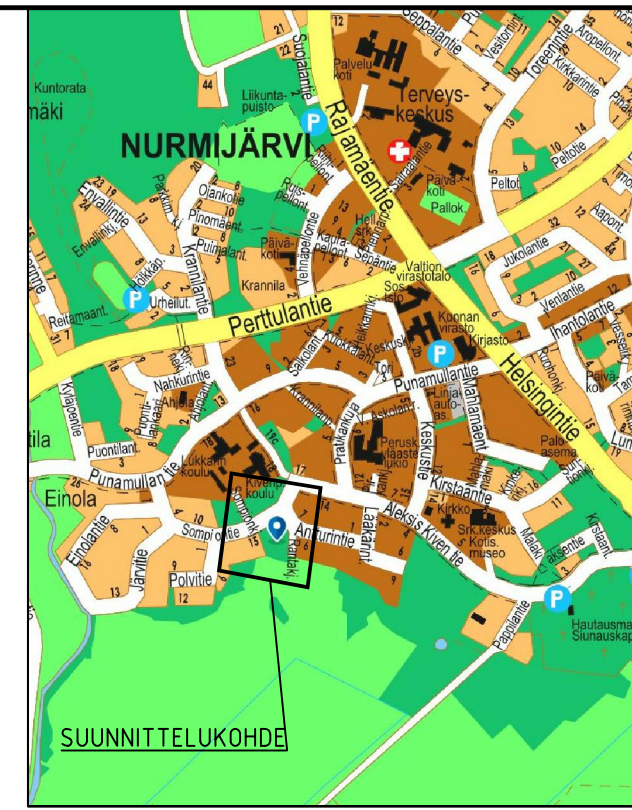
Kuntorata
mäki
NURMIJÄRVI
Liikuntapuisto
Suojelantie
Seppälantie
Palvelukoti
Terveyskeskus
Rajamäentie
Päiväkoti
Pallok
Peltot.
Peltotie
Torentie
Aropellont.
Kirkkorinne
Vesitorni
Olankotie
Pinomäent.
Pulmalant.
Kranilantie
Krannila
Päiväkoti
Vehnäpellontie
Ruispellont.
Valtion virastotalo
Sos. tsto
Kunnan virasto
Kirjasto
Jukolantie
Venlantie
Ihantolantie
Perttulantie
Helsingintie
Urheilut.
Reitamaant.
Enävallintie
Salkolant.
Punamullantie
Mantamaant.
Linja-autoas.
Keskustie
Nahkurintie
Pratkankuja
Peruskoulu
Lukkarin koulu
Kivenkoulu
Punamullantie
Einola
Puontilant.
Kirstaantie
Paloasema
Kirkko
Srk.keskus
Kotis. museo
Aleksis Kiven tie
Anturintie
Lääkärint.
Somp.
Somp.tie
Polvitie
Järvitie
Finolantie
Kylätie
Papplantie
Hautausmaa
Siunauskap.
SUUNNITTELUKOHDE